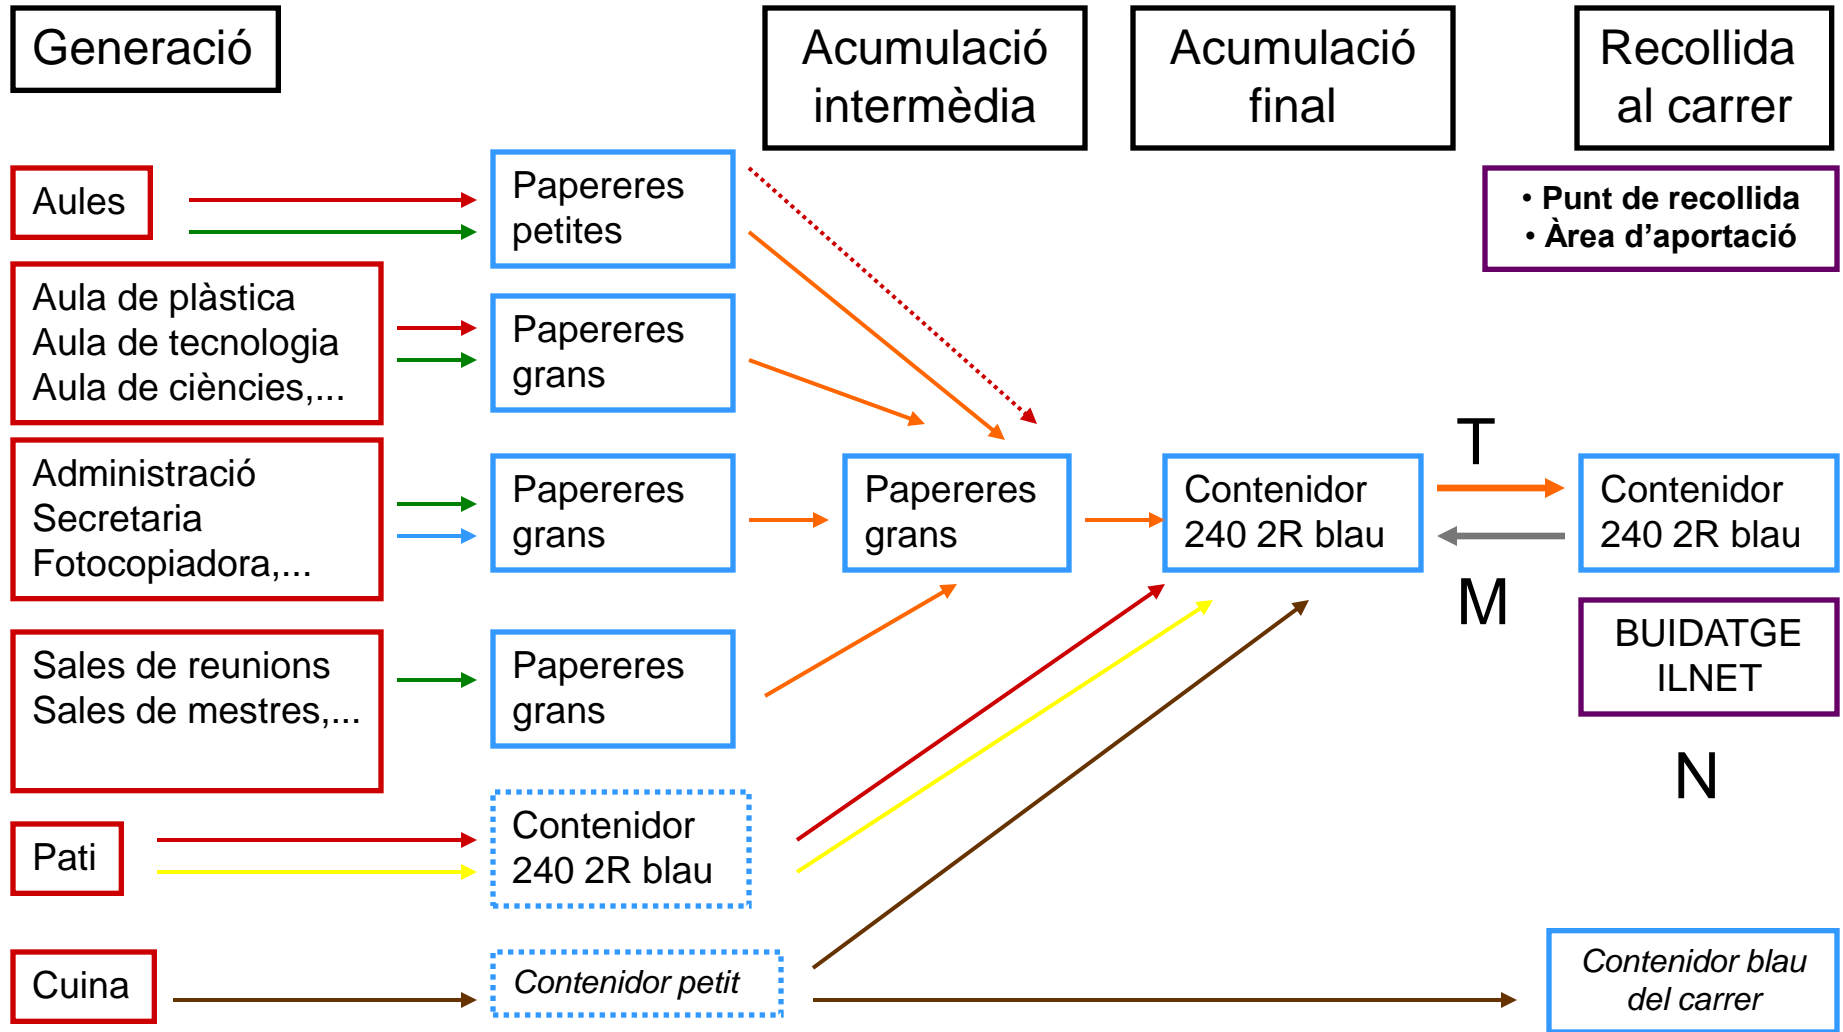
Generació

Acumulació intermèdia

Acumulació final

Recollida al carrer

• Punt de recollida
• Àrea d'aportació

Aules

Papereres petites

Aula de plàstica
Aula de tecnologia
Aula de ciències,...

Papereres grans

Administració
Secretaria
Fotocopiadora,...

Papereres grans

Papereres grans

Contenidor 240 2R blau

T

Contenidor 240 2R blau

M

BUIDATGE ILNET

Sales de reunions
Sales de mestres,...

Papereres grans

N

Pati

Contenidor 240 2R blau

Cuina

Contenidor petit

Contenidor blau del carrer